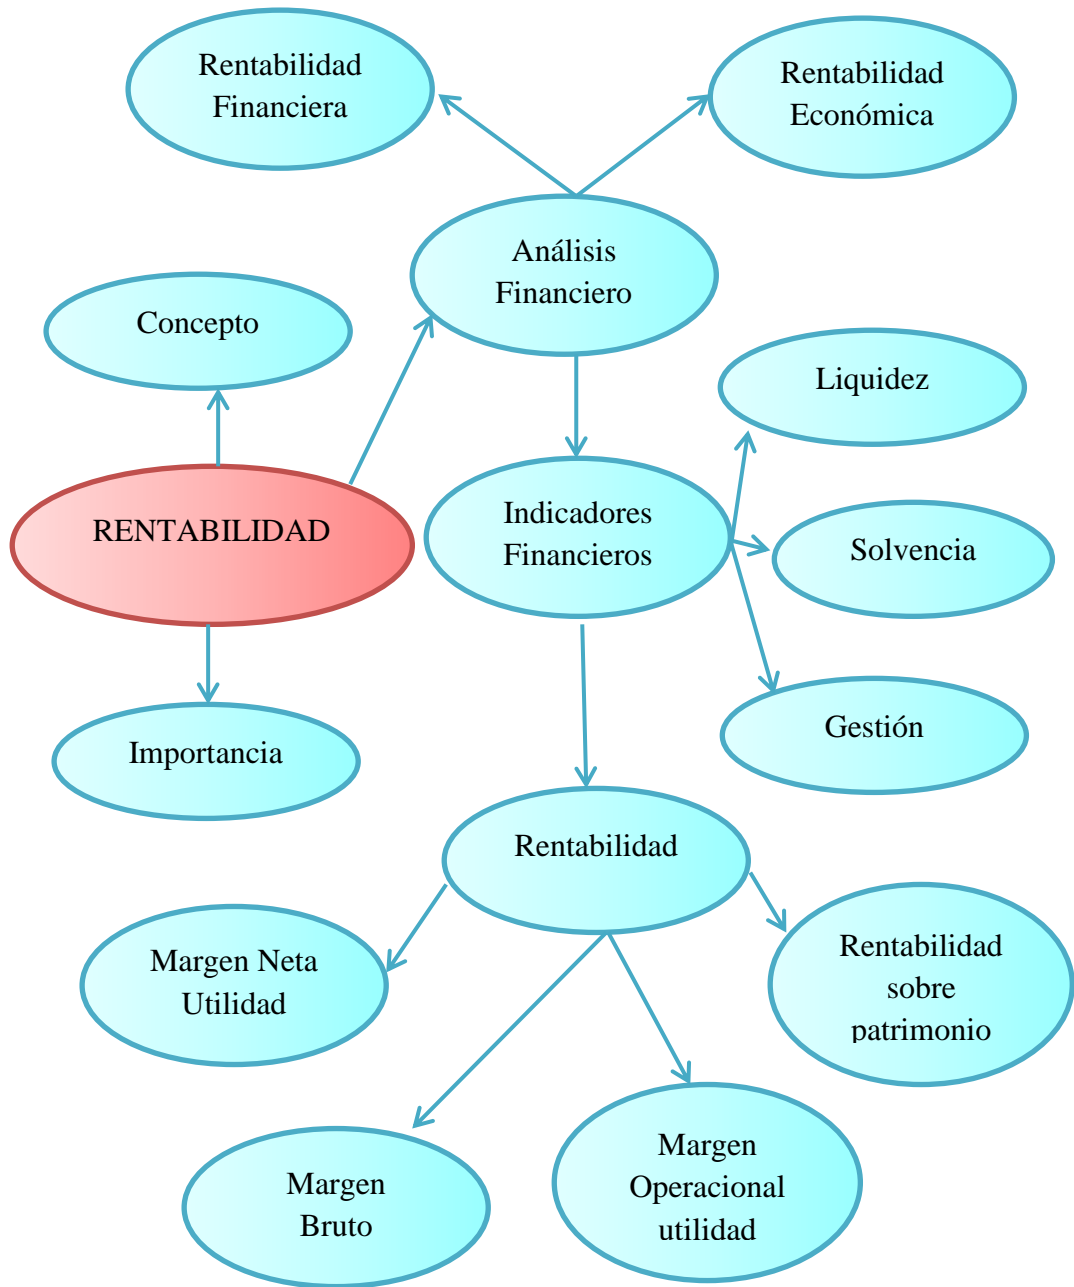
Rentabilidad Financiera

Rentabilidad Económica

Análisis Financiero

Concepto

Liquidez

RENTABILIDAD

Indicadores Financieros

Solvencia

Gestión

Importancia

Rentabilidad

Margen Neta Utilidad

Rentabilidad sobre patrimonio

Margen Bruto

Margen Operacional utilidad